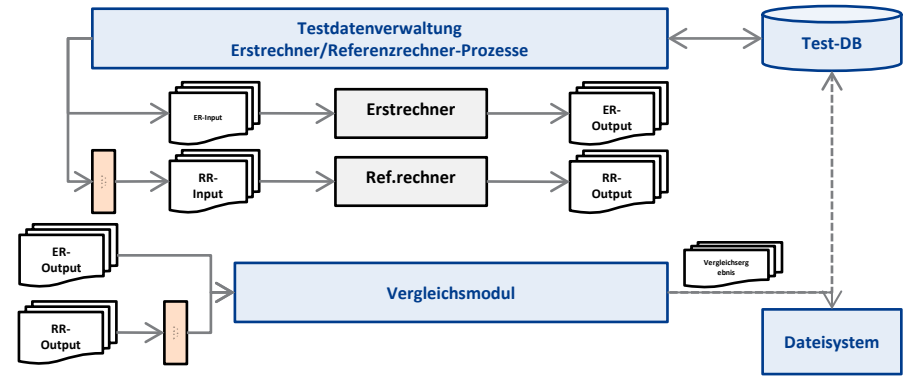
Testdatenverwaltung
Erstrechner/Referenzrechner-Prozesse

Test-DB

ER-Input

Erstrechner

ER-Output

RR-Input

Ref.rechner

RR-Output

ER-Output

Vergleichsergebnis

Vergleichsmodul

RR-Output

Dateisystem